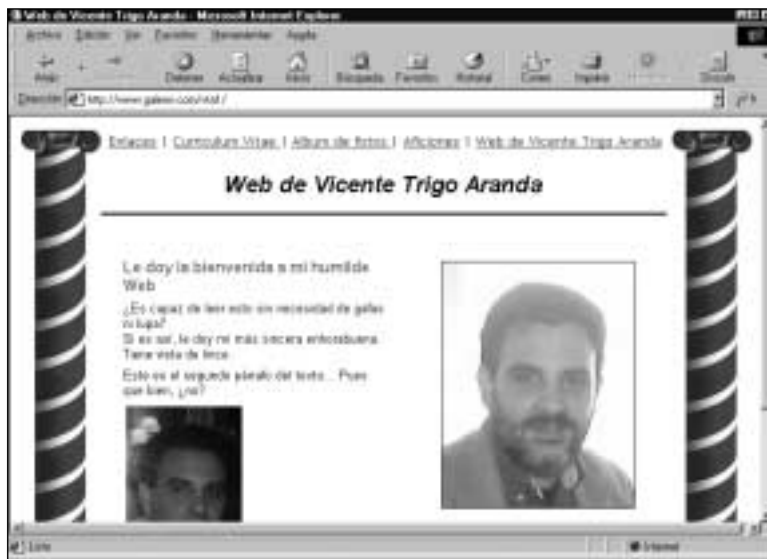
Web de Vicente Trigo Aranda - Microsoft Internet Explorer

Archivo Edición Ver Favoritos Herramientas Ayuda

Atrás Detener Actualizar Inicio Búsqueda Favoritos Historial Correo Imprimir Discutir

Dirección http://www.galeon.com/vtat/

Enlaces | Curriculum Vitae | Album de fotos | Aficiones | Web de Vicente Trigo Aranda

Web de Vicente Trigo Aranda

Le doy la bienvenida a mi humilde Web

¿Es capaz de leer esto sin necesidad de gafas ni lupa?
Si es así, le doy mi más sincera enhorabuena. Tiene vista de lince.

Esto es el segundo párrafo del texto... Pues que bien, ¿no?

Listo

Internet